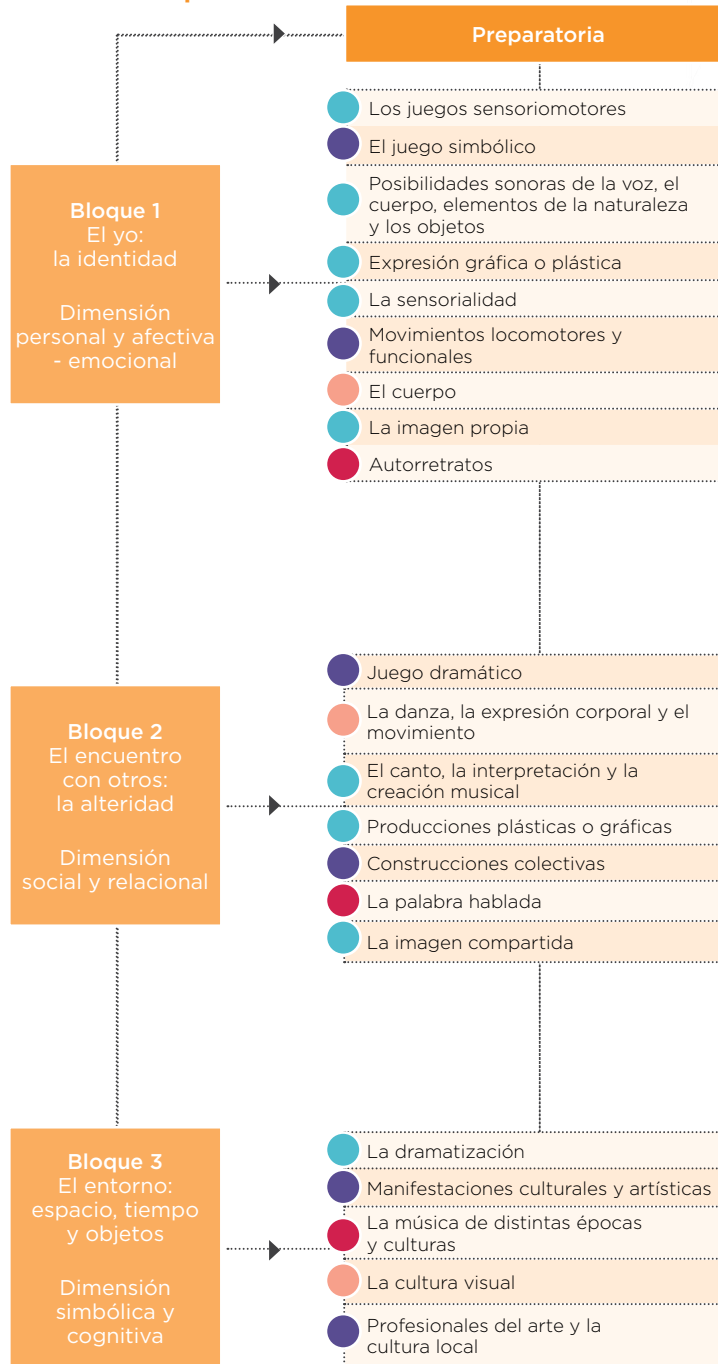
Preparatoria

Bloque 1
El yo:
la identidad

Dimensión personal y afectiva - emocional

Los juegos sensoriomotores
El juego simbólico
Posibilidades sonoras de la voz, el cuerpo, elementos de la naturaleza y los objetos
Expresión gráfica o plástica
La sensorialidad
Movimientos locomotores y funcionales
El cuerpo
La imagen propia
Autorretratos

Bloque 2
El encuentro con otros:
la alteridad

Dimensión social y relacional

Juego dramático
La danza, la expresión corporal y el movimiento
El canto, la interpretación y la creación musical
Producciones plásticas o gráficas
Construcciones colectivas
La palabra hablada
La imagen compartida

Bloque 3
El entorno:
espacio, tiempo y objetos

Dimensión simbólica y cognitiva

La dramatización
Manifestaciones culturales y artísticas
La música de distintas épocas y culturas
La cultura visual
Profesionales del arte y la cultura local